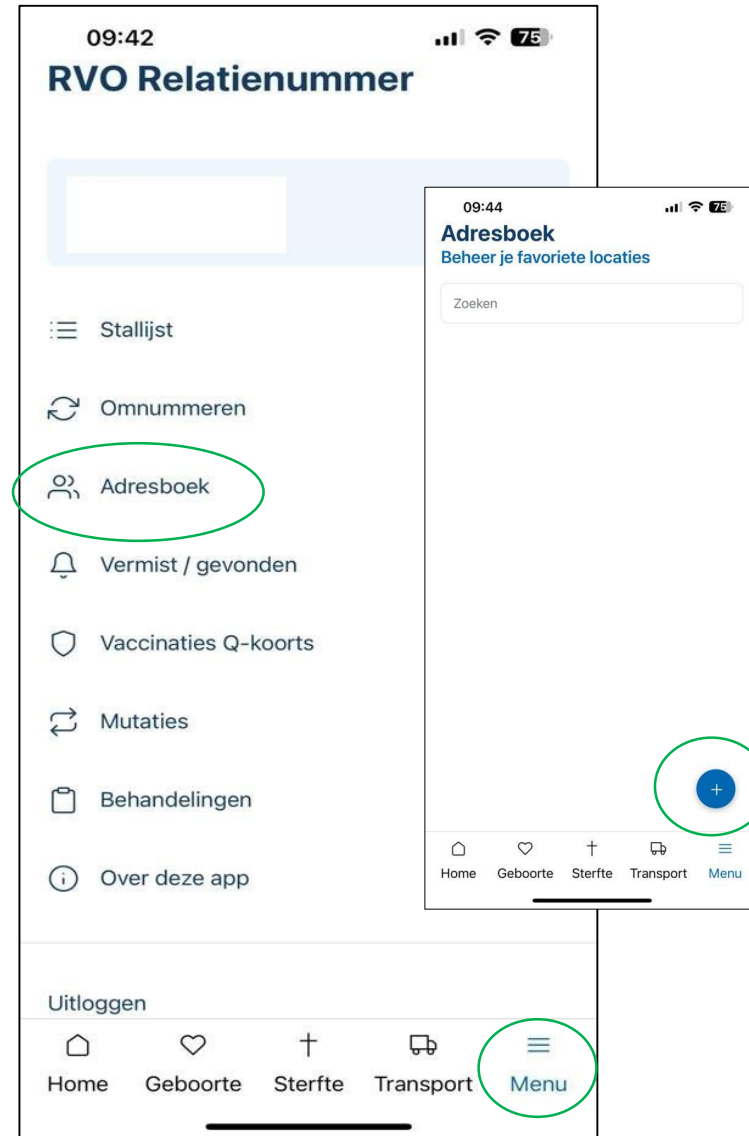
09:42
75

RVO Relatienummer

Stallijst

Omnummeren

Adresboek

Vermist / gevonden

Vaccinaties Q-koorts

Mutaties

Behandelingen

Over deze app

Uitloggen

Home Geboorte Sterfte Transport Menu

09:44
75

Adresboek
Beheer je favoriete locaties

Zoeken

+

Home Geboorte Sterfte Transport Menu